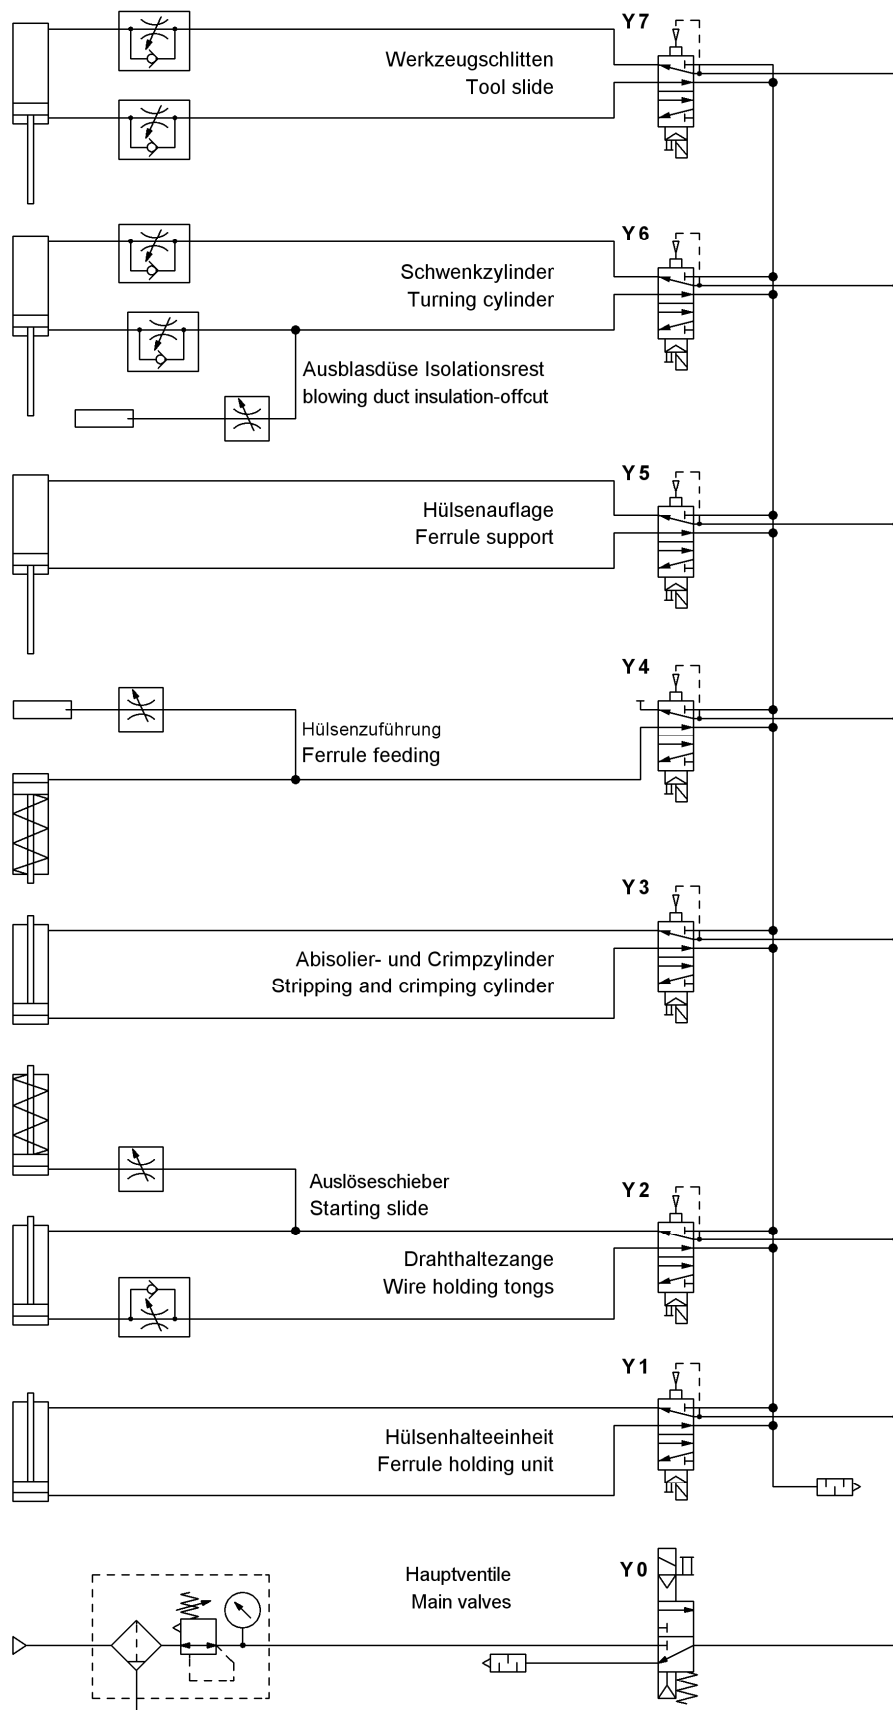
Y 7
Werkzeugschlitten
Tool slide

Y 6
Schwenkzylinder
Turning cylinder

Ausblasdüse Isolationsrest
blowing duct insulation-offcut

Y 5
Hülsenauflage
Ferrule support

Y 4
Hülsenzuführung
Ferrule feeding

Y 3
Abisolier- und Crimpzylinder
Stripping and crimping cylinder

Auslöseschieber
Starting slide

Y 2
Drahthaltezange
Wire holding tongs

Y 1
Hülsenhalteeinheit
Ferrule holding unit

Hauptventile
Main valves

Y 0